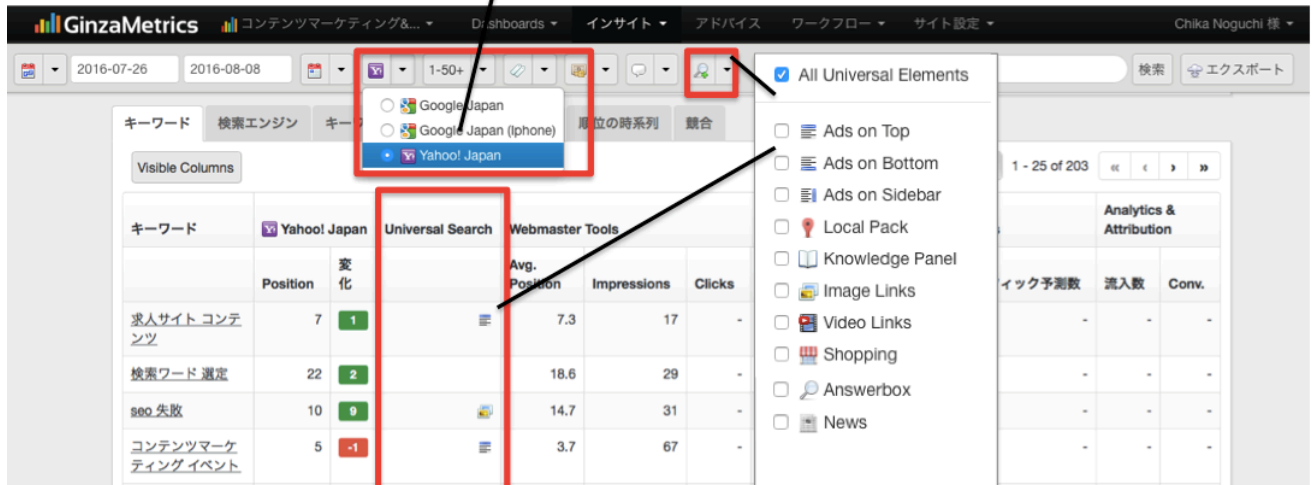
GinzaMetrics  コンテンツマーケティング&... ▾  Dashboards ▾  インサイト ▾  アドバイス  ワークフロー ▾  サイト設定 ▾  Chika Noguchi 様 ▾

2016-07-26  2016-08-08  1-50+  検索  エクスポート

Google Japan
Google Japan (Iphone)
Yahoo! Japan

All Universal Elements

Ads on Top
Ads on Bottom
Ads on Sidebar
Local Pack
Knowledge Panel
Image Links
Video Links
Shopping
Answerbox
News

キーワード  検索エンジン  キー  順位の時系列  競合

Visible Columns

1 - 25 of 203  «  ‹  ›  »

| キーワード | Yahoo! Japan Position | 変化 | Universal Search | Webmaster Tools Avg. Position | Impressions | Clicks | ィック予測数 | Analytics & Attribution 流入数 | Conv. |
|---|---|---|---|---|---|---|---|---|---|
| 求人サイト コンテンツ | 7 | 1 | | 7.3 | 17 | - | - | - | - |
| 検索ワード 選定 | 22 | 2 | | 18.6 | 29 | - | - | - | - |
| seo 失敗 | 10 | 9 | | 14.7 | 31 | - | - | - | - |
| コンテンツマーケティング イベント | 5 | -1 | | 3.7 | 67 | - | - | - | - |